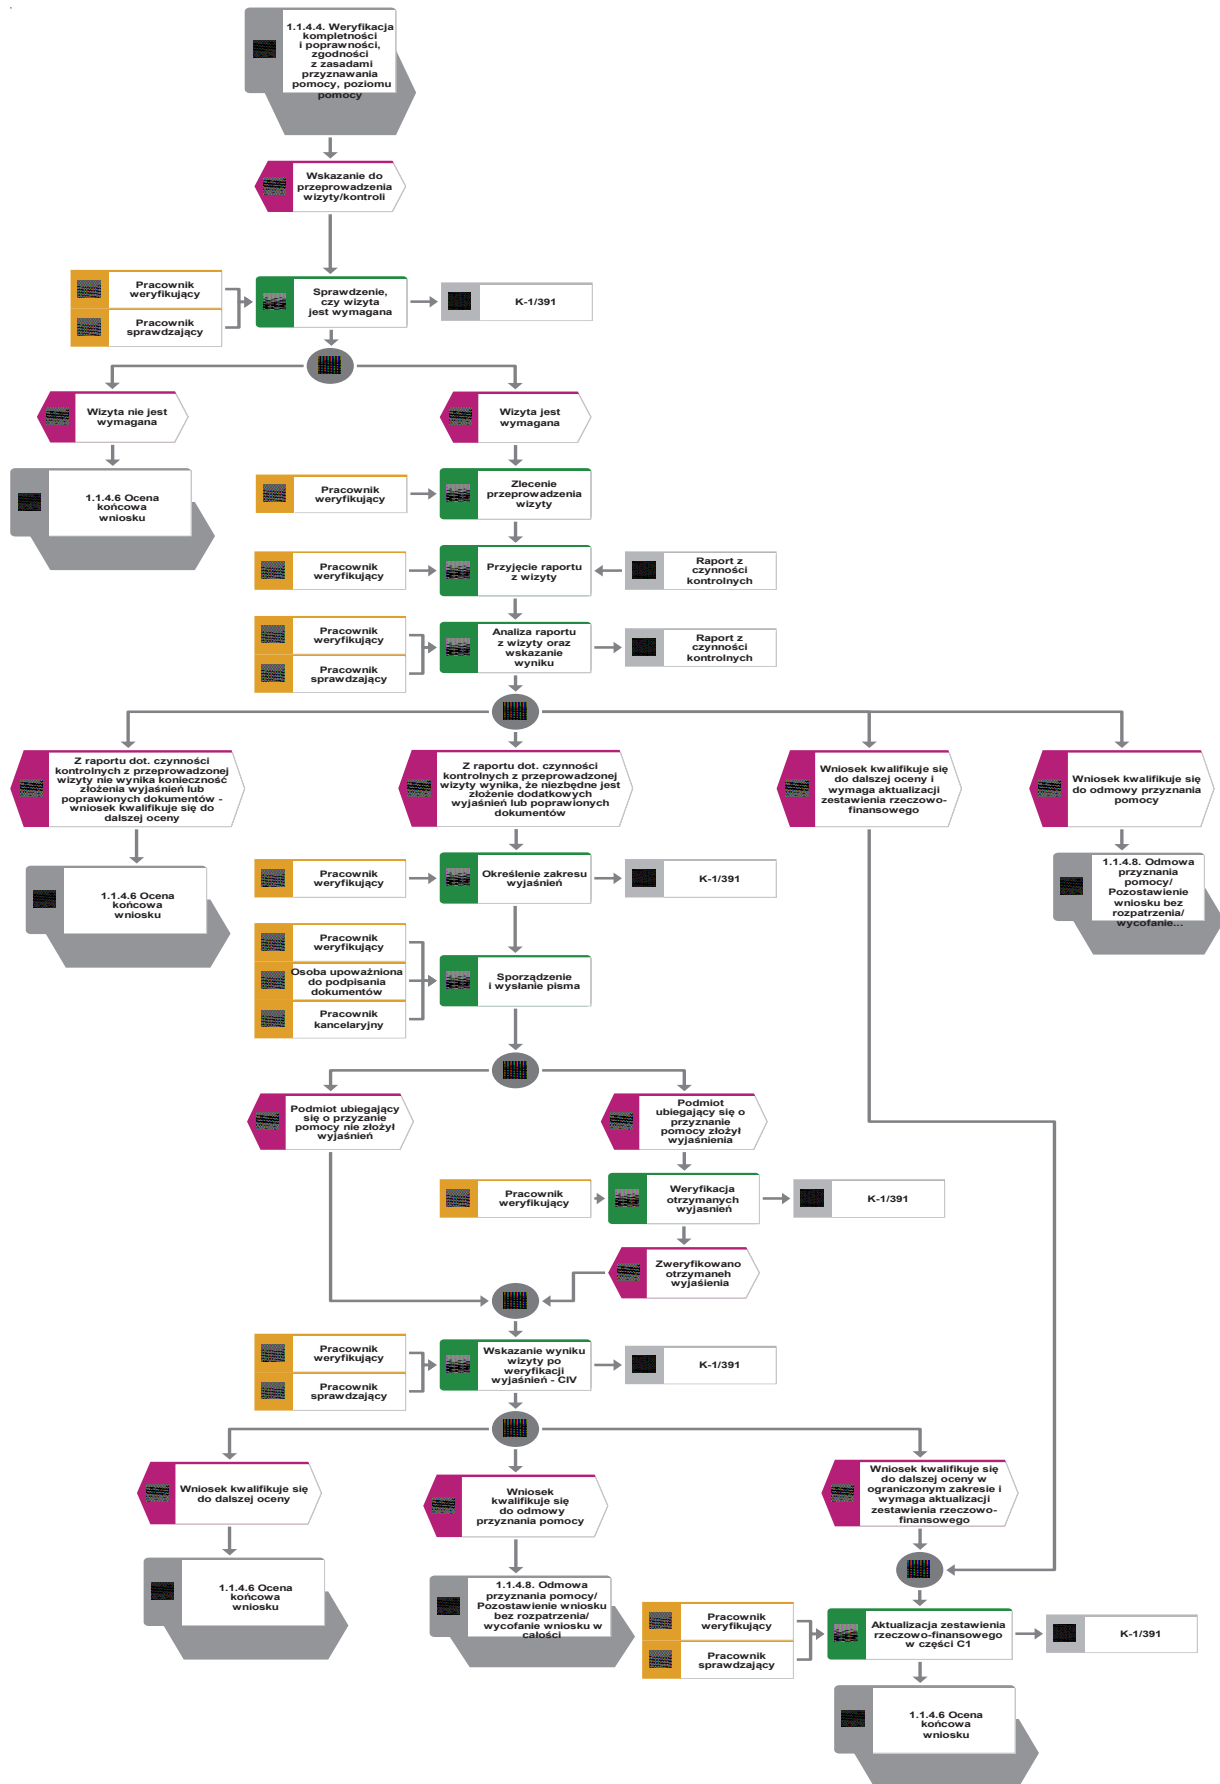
1.1.4.4. Weryfikacja kompletności i poprawności, zgodności z zasadami przyznawania pomocy, poziomu pomocy

Wskazanie do przeprowadzenia wizyty/kontroli

Pracownik weryfikujący

Pracownik sprawdzający

Sprawdzenie, czy wizyta jest wymagana

K-1/391

Wizyta nie jest wymagana

Wizyta jest wymagana

1.1.4.6 Ocena końcowa wniosku

Pracownik weryfikujący

Zlecenie przeprowadzenia wizyty

Pracownik weryfikujący

Przyjęcie raportu z wizyty

Raport z czynności kontrolnych

Pracownik weryfikujący

Pracownik sprawdzający

Analiza raportu z wizyty oraz wskazanie wyniku

Raport z czynności kontrolnych

Z raportu dot. czynności kontrolnych z przeprowadzonej wizyty nie wynika konieczność złożenia wyjaśnień lub poprawionych dokumentów - wniosek kwalifikuje się do dalszej oceny

Z raportu dot. czynności kontrolnych z przeprowadzonej wizyty wynika, że niezbędne jest złożenie dodatkowych wyjaśnień lub poprawionych dokumentów

Wniosek kwalifikuje się do dalszej oceny i wymaga aktualizacji zestawienia rzeczowo-finansowego

Wniosek kwalifikuje się do odmowy przyznania pomocy

1.1.4.6 Ocena końcowa wniosku

Pracownik weryfikujący

Określenie zakresu wyjaśnień

K-1/391

1.1.4.8. Odmowa przyznania pomocy/ Pozostawienie wniosku bez rozpatrzenia/ wycofanie...

Pracownik weryfikujący

Osoba upoważniona do podpisania dokumentów

Pracownik kancelaryjny

Sporządzenie i wysłanie pisma

Podmiot ubiegający się o przyznanie pomocy nie złożył wyjaśnień

Podmiot ubiegający się o przyznanie pomocy złożył wyjaśnienia

Pracownik weryfikujący

Weryfikacja otrzymanych wyjaśnień

K-1/391

Zweryfikowano otrzymaneh wyjaśienia

Pracownik weryfikujący

Pracownik sprawdzający

Wskazanie wyniku wizyty po weryfikacji wyjaśnień - CIV

K-1/391

Wniosek kwalifikuje się do dalszej oceny

Wniosek kwalifikuje się do odmowy przyznania pomocy

Wniosek kwalifikuje się do dalszej oceny w ograniczonym zakresie i wymaga aktualizacji zestawienia rzeczowo-finansowego

1.1.4.6 Ocena końcowa wniosku

1.1.4.8. Odmowa przyznania pomocy/ Pozostawienie wniosku bez rozpatrzenia/ wycofanie wniosku w całości

Pracownik weryfikujący

Pracownik sprawdzający

Aktualizacja zestawienia rzeczowo-finansowego w części C1

K-1/391

1.1.4.6 Ocena końcowa wniosku